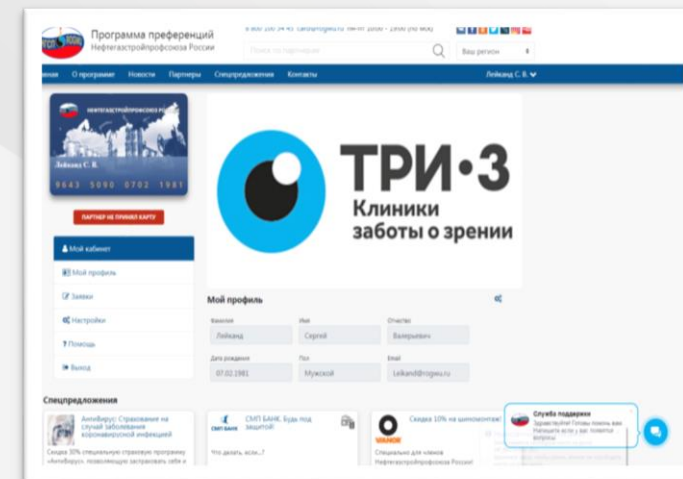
Программа преференций
Нефтегазстройпрофсоюза России

8 800 100 54 43 card@rogwu.ru пн-пт 10:00 - 18:00 (по мск)

Поиск по партнерам

Ваш регион

Главная О программе Новости Партнеры Спецпредложения Контакты

Лейканд С. В.

НЕФТЕГАЗСТРОЙПРОФСОЮЗ РОССИИ

Лейканд С. В.

9643 5090 0702 1981

ПАРТНЕР НЕ ПРИНЯЛ КАРТУ

Мой кабинет

Мой профиль

Заявки

Настройки

Помощь

Выход

ТРИ•З
Клиники
заботы о зрении

Мой профиль

Фамилия
Лейканд

Имя
Сергей

Отчество
Валерьевич

Дата рождения
07.02.1981

Пол
Мужской

Email
Leikand@rogwu.ru

Спецпредложения

Антивирус: Страхование на случай заболевания коронавирусной инфекцией

Скидка 30% специальную страховую программу «Антивирус», позволяющую застраховать себя и

СМП БАНК. Будь под защитой!

СМП БАНК

Что делать, если...?

Скидка 10% на шиномонтаж

VIANOR

Специально для членов Нефтегазстройпрофсоюза России

Служба поддержки
Здравствуйте! Готовы помочь вам. Напишите если у вас появятся вопросы